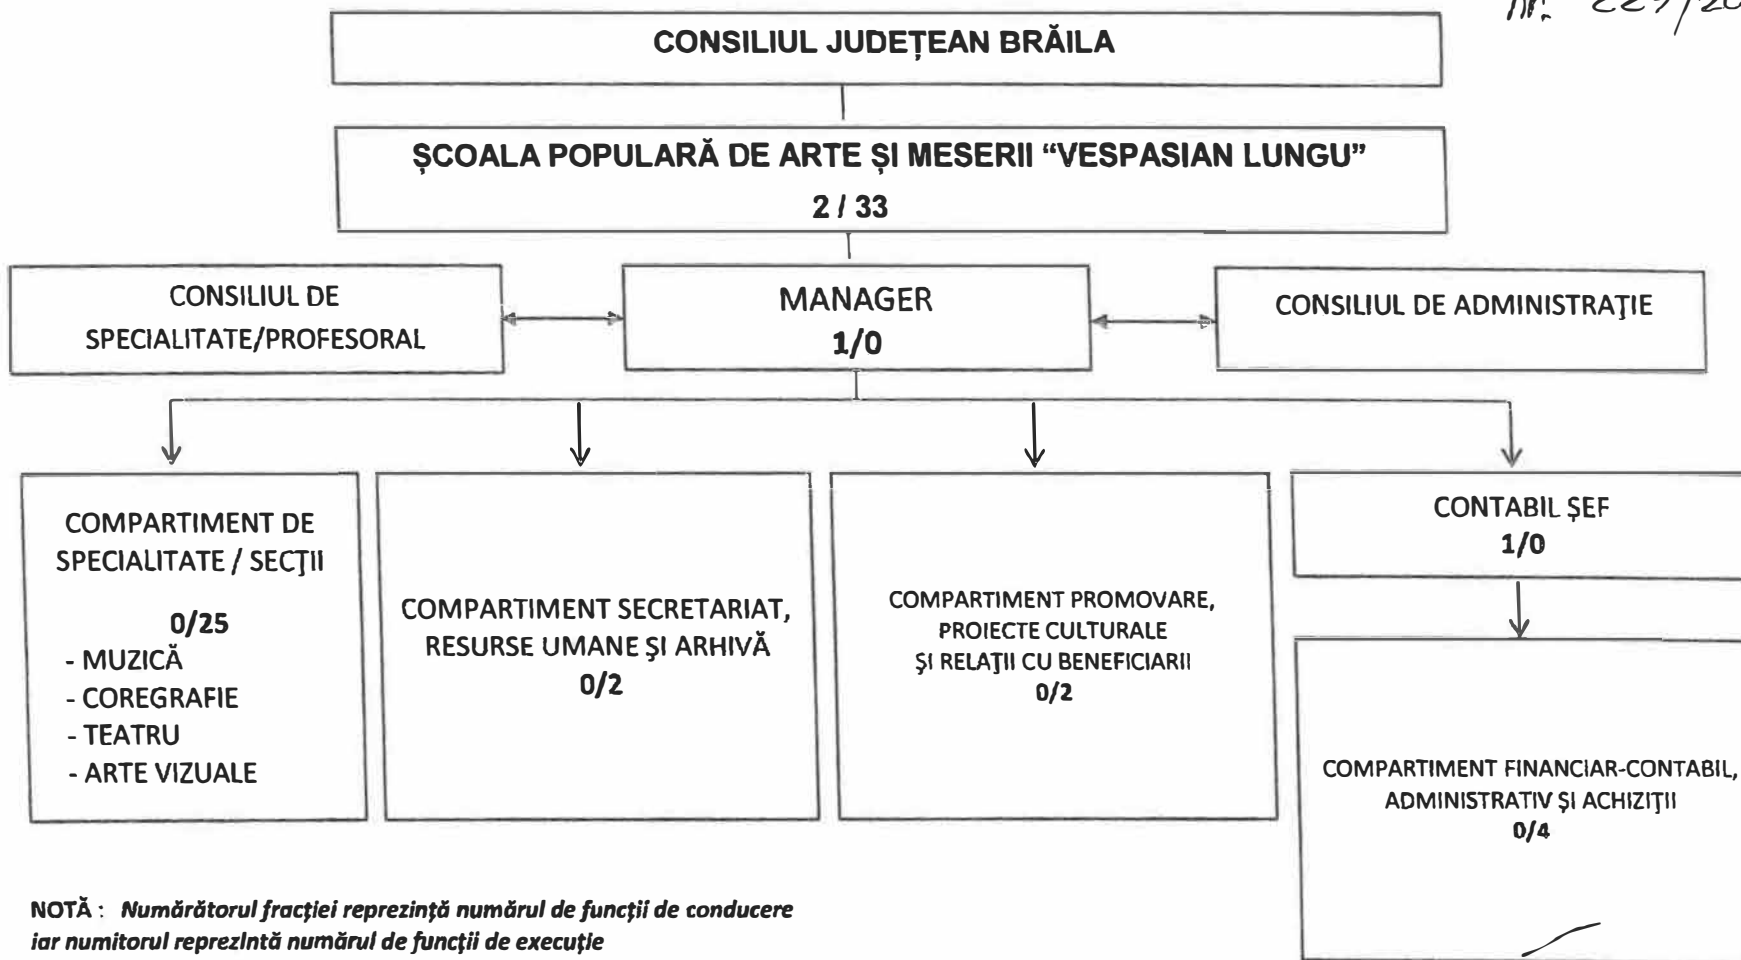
nr. 229/20

CONSILIUL JUDEȚEAN BRĂILA

ȘCOALA POPULARĂ DE ARTE ȘI MESERII "VESPASIAN LUNGU"
2 / 33

CONSILIUL DE SPECIALITATE/PROFESORAL

MANAGER
1/0

CONSILIUL DE ADMINISTRAŢIE

COMPARTIMENT DE SPECIALITATE / SECŢII
0/25
- MUZICĂ
- COREGRAFIE
- TEATRU
- ARTE VIZUALE

COMPARTIMENT SECRETARIAT, RESURSE UMANE ŞI ARHIVĂ
0/2

COMPARTIMENT PROMOVARE, PROIECTE CULTURALE ŞI RELAŢII CU BENEFICIARII
0/2

CONTABIL ŞEF
1/0

COMPARTIMENT FINANCIAR-CONTABIL, ADMINISTRATIV ŞI ACHIZIŢII
0/4

NOTĂ : Numărătorul fracţiei reprezintă numărul de funcţii de conducere iar numitorul reprezintă numărul de funcţii de execuţie